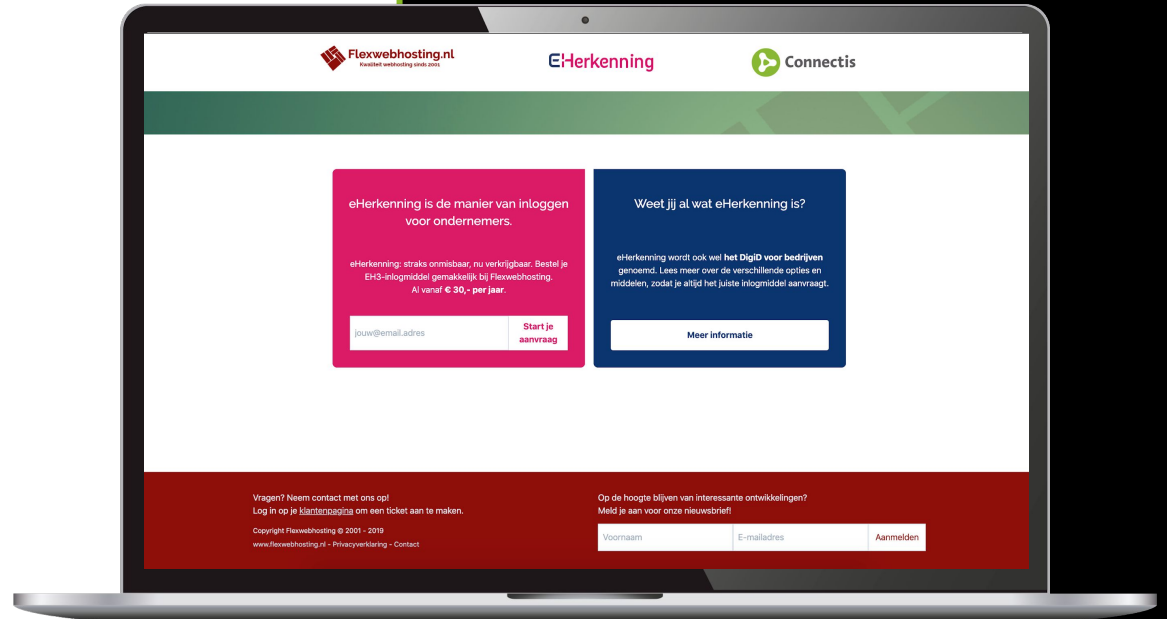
Flexwebhosting.nl
Kwaliteit webhosting sinds 2001

eHerkenning

Connectis

eHerkenning is de manier van inloggen voor ondernemers.

eHerkenning: straks onmisbaar, nu verkrijgbaar. Bestel je EH3-inlogmiddel gemakkelijk bij Flexwebhosting. Al vanaf **€ 30,- per jaar**.

jouw@email.adres

Start je aanvraag

Weet jij al wat eHerkenning is?

eHerkenning wordt ook wel **het DigiD voor bedrijven** genoemd. Lees meer over de verschillende opties en middelen, zodat je altijd het juiste inlogmiddel aanvraagt.

Meer informatie

Vragen? Neem contact met ons op!
Log in op je klantenpagina om een ticket aan te maken.

Copyright Flexwebhosting © 2001 - 2019
www.flexwebhosting.nl - Privacyverklaring - Contact

Op de hoogte blijven van interessante ontwikkelingen?
Meld je aan voor onze nieuwsbrief!

Voornaam

E-mailadres

Aanmelden